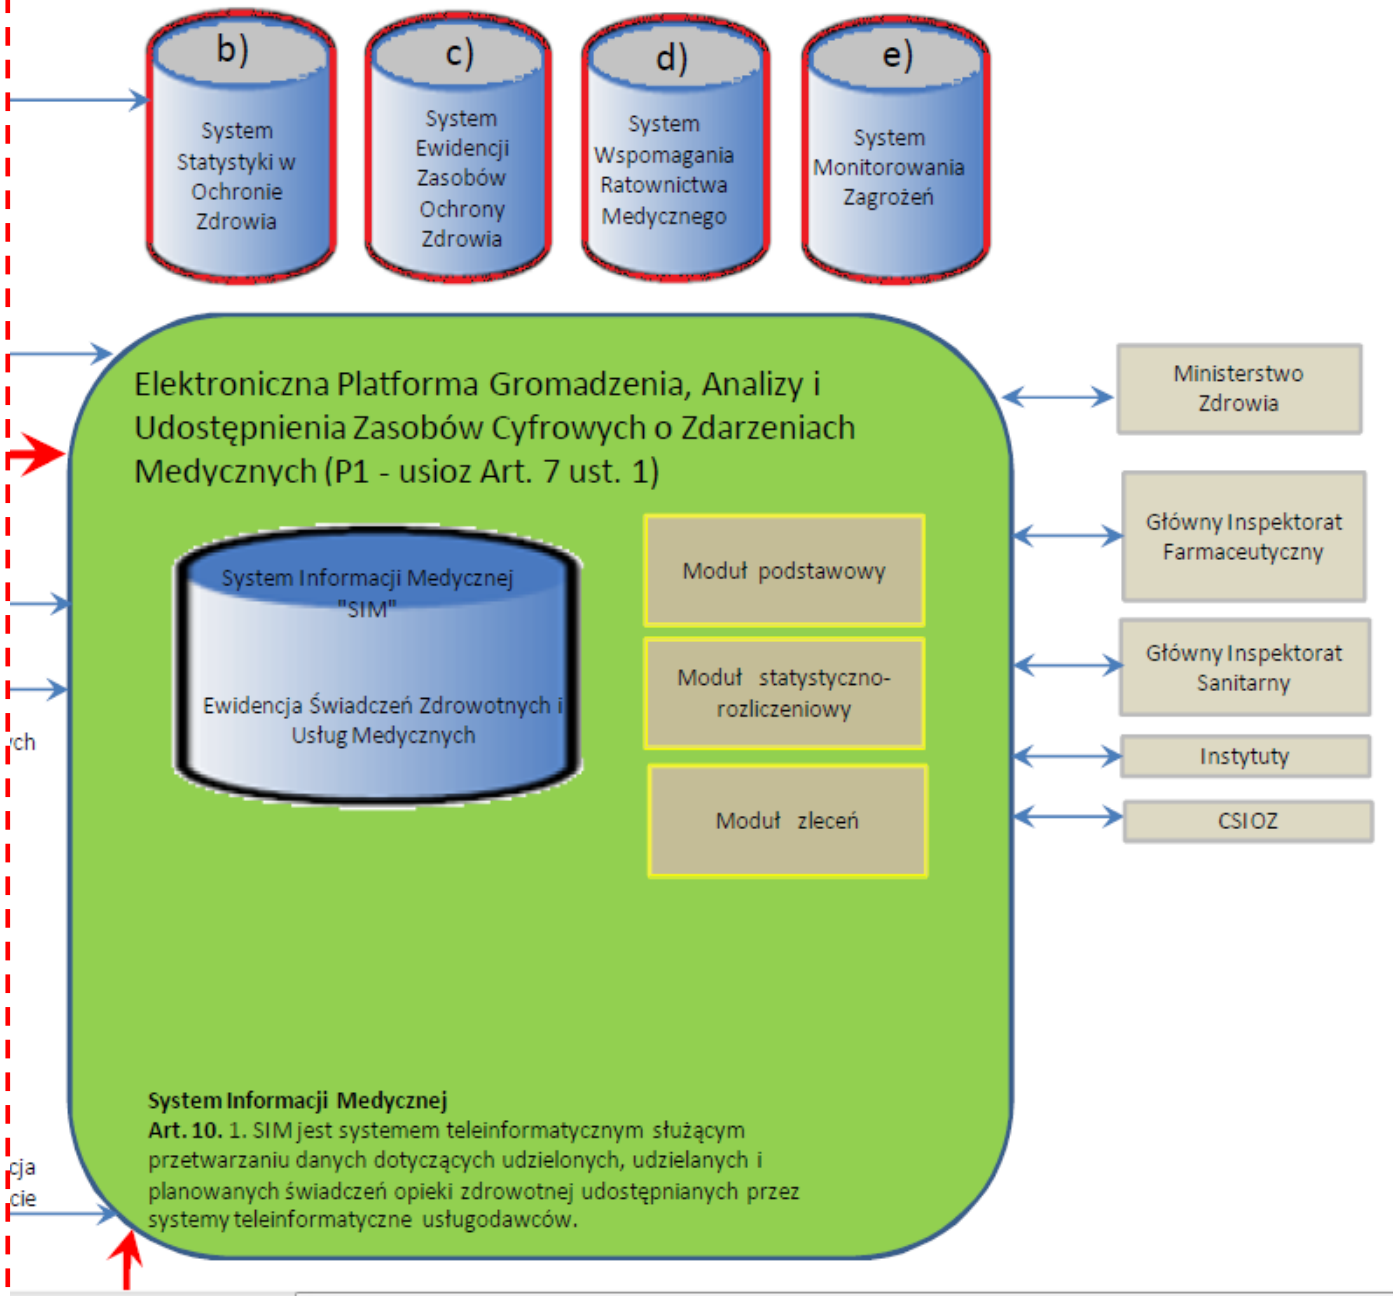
b)
System Statystyki w Ochronie Zdrowia

c)
System Ewidencji Zasobów Ochrony Zdrowia

d)
System Wspomagania Ratownictwa Medycznego

e)
System Monitorowania Zagrożeń

Elektroniczna Platforma Gromadzenia, Analizy i Udostępnienia Zasobów Cyfrowych o Zdarzeniach Medycznych (P1 - usioz Art. 7 ust. 1)

System Informacji Medycznej "SIM"

Ewidencja Świadczeń Zdrowotnych i Usług Medycznych

Moduł podstawowy

Moduł statystyczno-rozliczeniowy

Moduł zleceń

Ministerstwo Zdrowia

Główny Inspektorat Farmaceutyczny

Główny Inspektorat Sanitarny

Instytuty

CSIOZ

ych

cja
cie

**System Informacji Medycznej**
**Art. 10.** 1. SIM jest systemem teleinformatycznym służącym przetwarzaniu danych dotyczących udzielonych, udzielanych i planowanych świadczeń opieki zdrowotnej udostępnianych przez systemy teleinformatyczne usługodawców.